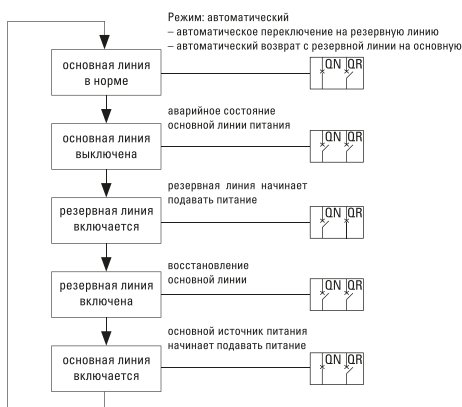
Режим: автоматический
– автоматическое переключение на резервную линию
– автоматический возврат с резервной линии на основную

основная линия в норме

QN QR

аварийное состояние основной линии питания

основная линия выключена

QN QR

резервная линия начинает подавать питание

резервная линия включается

QN QR

восстановление основной линии

резервная линия включена

QN QR

основной источник питания начинает подавать питание

основная линия включается

QN QR